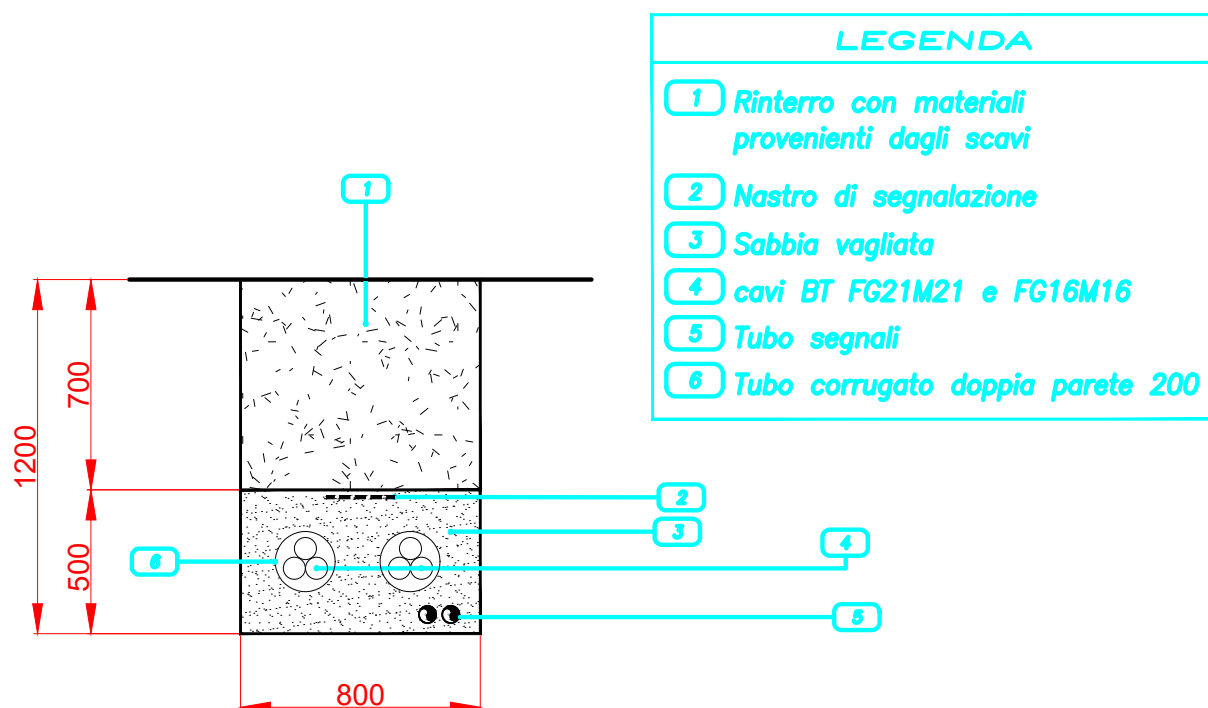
LEGENDA

1 Rinterro con materiali provenienti dagli scavi

2 Nastro di segnalazione

3 Sabbia vagliata

4 cavi BT FG21M21 e FG16M16

5 Tubo segnali

6 Tubo corrugato doppia parete 200

1

1200

700

500

2

3

4

6

5

800